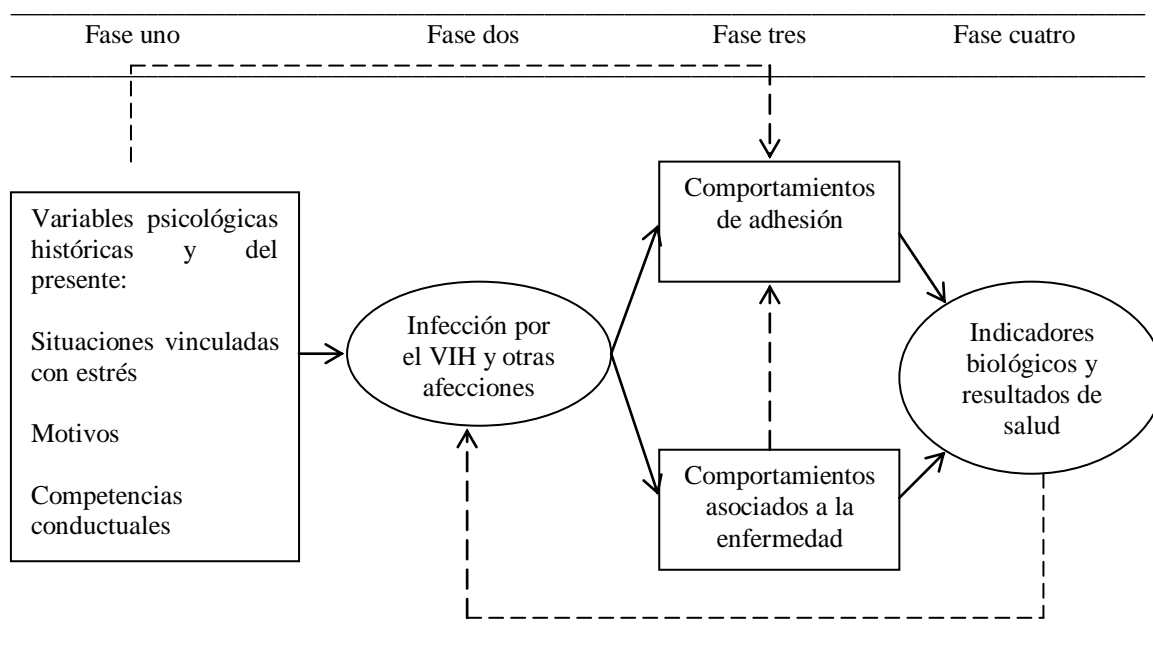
Fase uno Fase dos Fase tres Fase cuatro

Variables psicológicas históricas y del presente:

Situaciones vinculadas con estrés

Motivos

Competencias conductuales

Infección por el VIH y otras afecciones

Comportamientos de adhesión

Comportamientos asociados a la enfermedad

Indicadores biológicos y resultados de salud